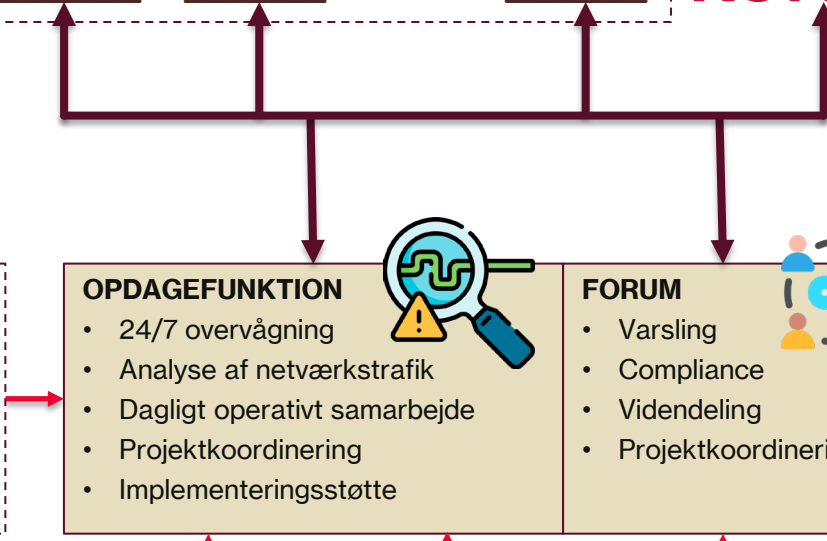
OPDAGEFUNKTION
- 24/7 overvågning
- Analyse af netværkstrafik
- Dagligt operativt samarbejde
- Projektkoordinering
- Implementeringsstøtte

FORUM
- Varsling
- Compliance
- Videndeling
- Projektkoordineri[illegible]